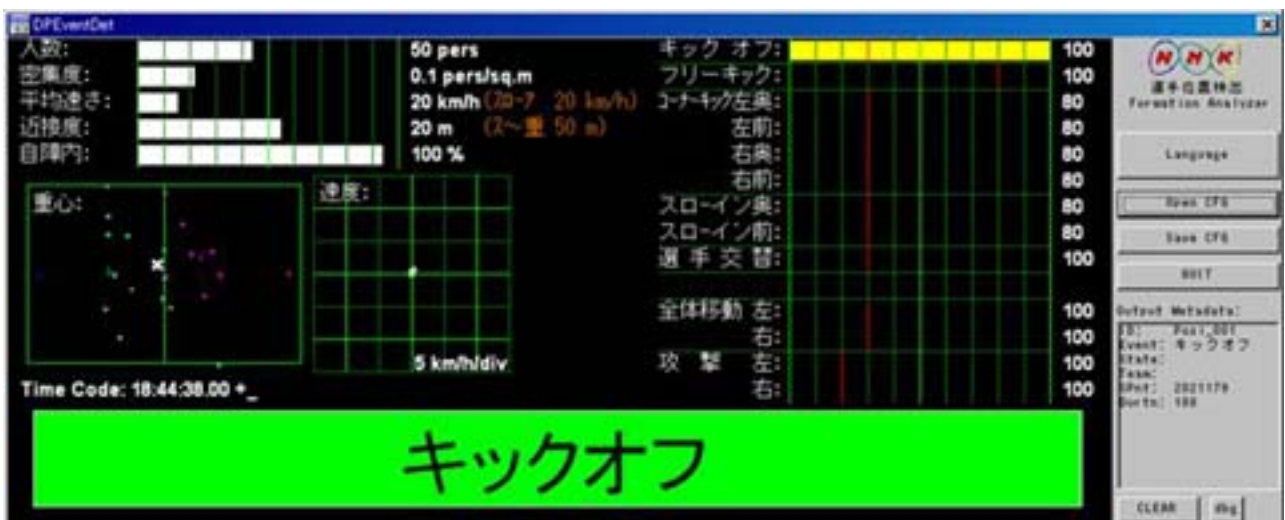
DPEventDet

人数:
密集度:
平均速さ:
近接度:
自陣内:

50 pers
0.1 pers/sq.m
20 km/h (フロー? 20 km/h)
20 m (スペ一重 50 m)
100 %

重心:

速度:

5 km/h/div

Time Code: 18:44:38.00 +_

キック オフ:
フリーキック:
コーナーキック左奥:
左前:
右奥:
右前:
スローイン奥:
スローイン前:
選 手 交 替:

全体移動 左:
右:
攻 撃 左:
右:

100
100
80
80
80
80
80
80
100

100
100
100
100

NHK
選手位置検出
Formation Analyzer

Language

Open CFG

Save CFG

QUIT

Output Metadata:
ID: Posi_001
Event: キックオフ
State:
Team:
SPot: 2021179
Durtn: 100

キックオフ

CLEAR

dbg